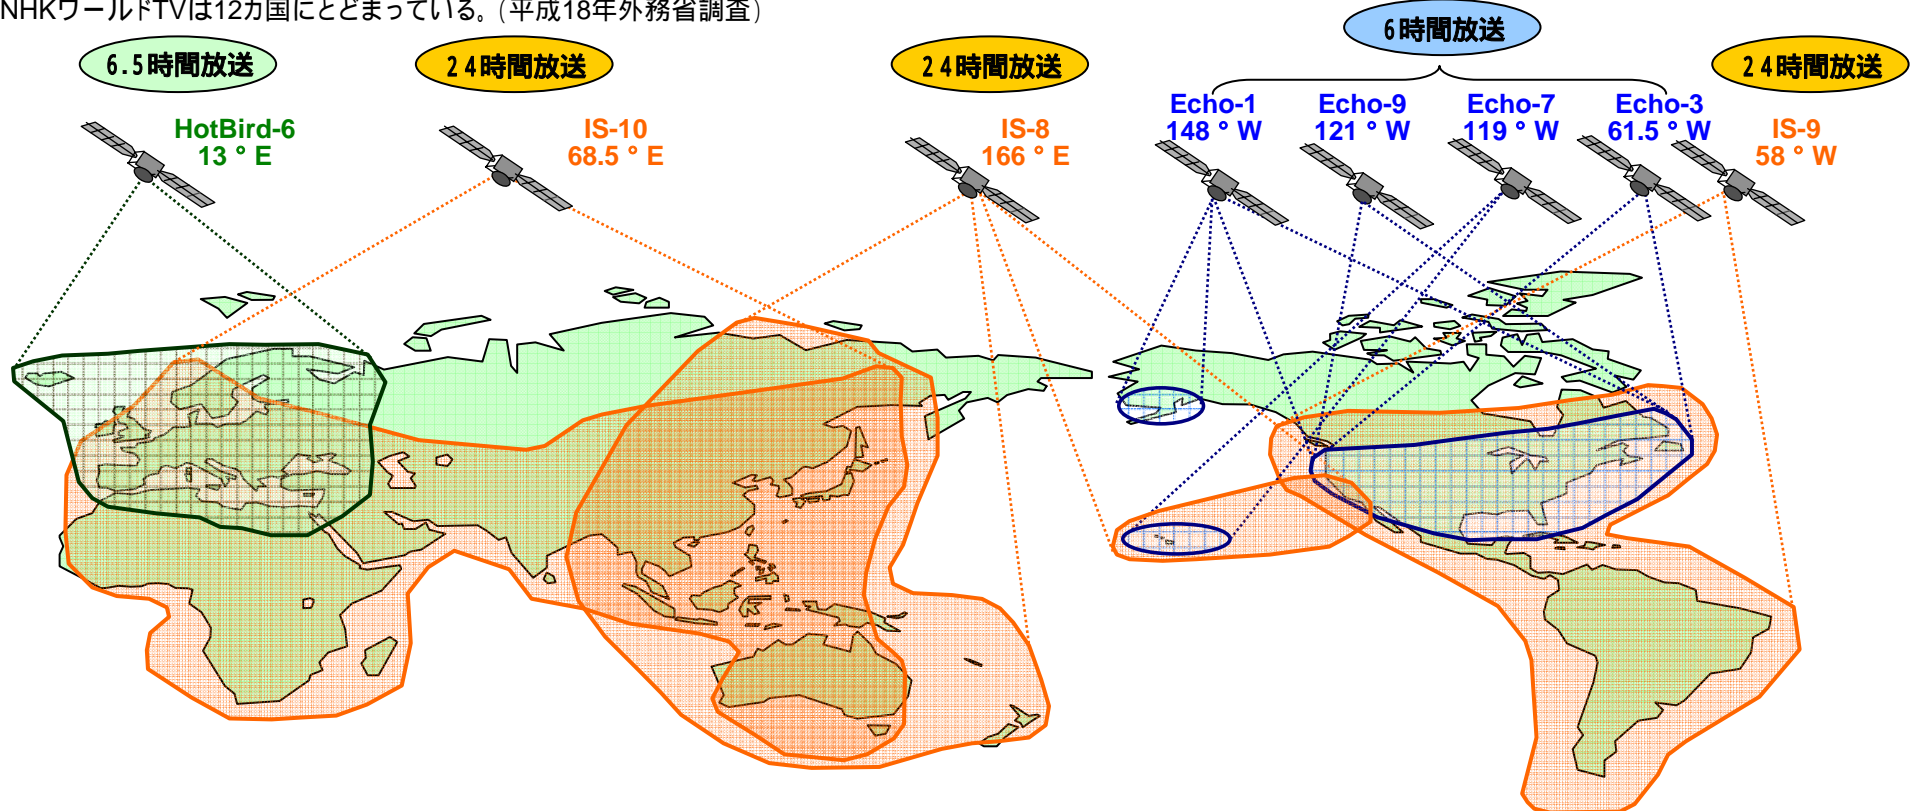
NHKワールドTVは12カ国にとどまっている。(平成18年外務省調査)

6.5時間放送

24時間放送

24時間放送

6時間放送

24時間放送

HotBird-6
13°E

IS-10
68.5°E

IS-8
166°E

Echo-1
148°W

Echo-9
121°W

Echo-7
119°W

Echo-3
61.5°W

IS-9
58°W